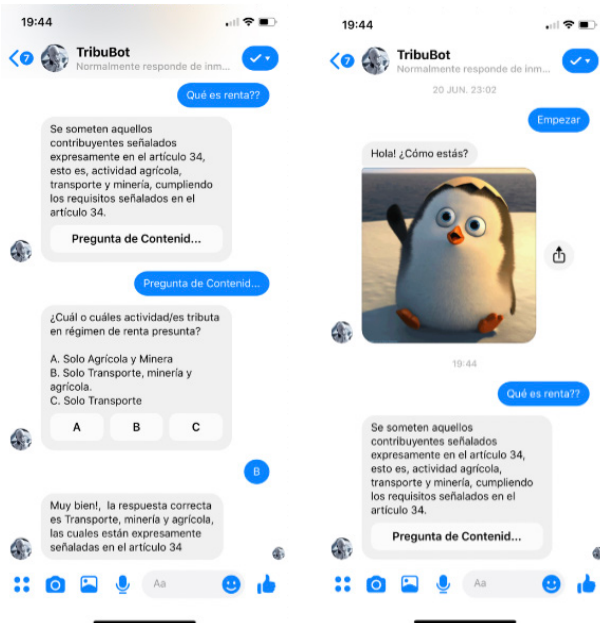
19:44

7

TribuBot
Normalmente responde de inm...

Qué es renta??

Se someten aquellos contribuyentes señalados expresamente en el artículo 34, esto es, actividad agrícola, transporte y minería, cumpliendo los requisitos señalados en el artículo 34.

Pregunta de Contenid...

Pregunta de Contenid...

¿Cuál o cuáles actividad/es tributa en régimen de renta presunta?

A. Solo Agrícola y Minera
B. Solo Transporte, minería y agrícola.
C. Solo Transporte

A B C

B

Muy bien!, la respuesta correcta es Transporte, minería y agrícola, las cuales están expresamente señaladas en el artículo 34

Aa

19:44

7

TribuBot
Normalmente responde de inm...

20 JUN. 23:02

Empezar

Hola! ¿Cómo estás?

19:44

Qué es renta??

Se someten aquellos contribuyentes señalados expresamente en el artículo 34, esto es, actividad agrícola, transporte y minería, cumpliendo los requisitos señalados en el artículo 34.

Pregunta de Contenid...

Aa